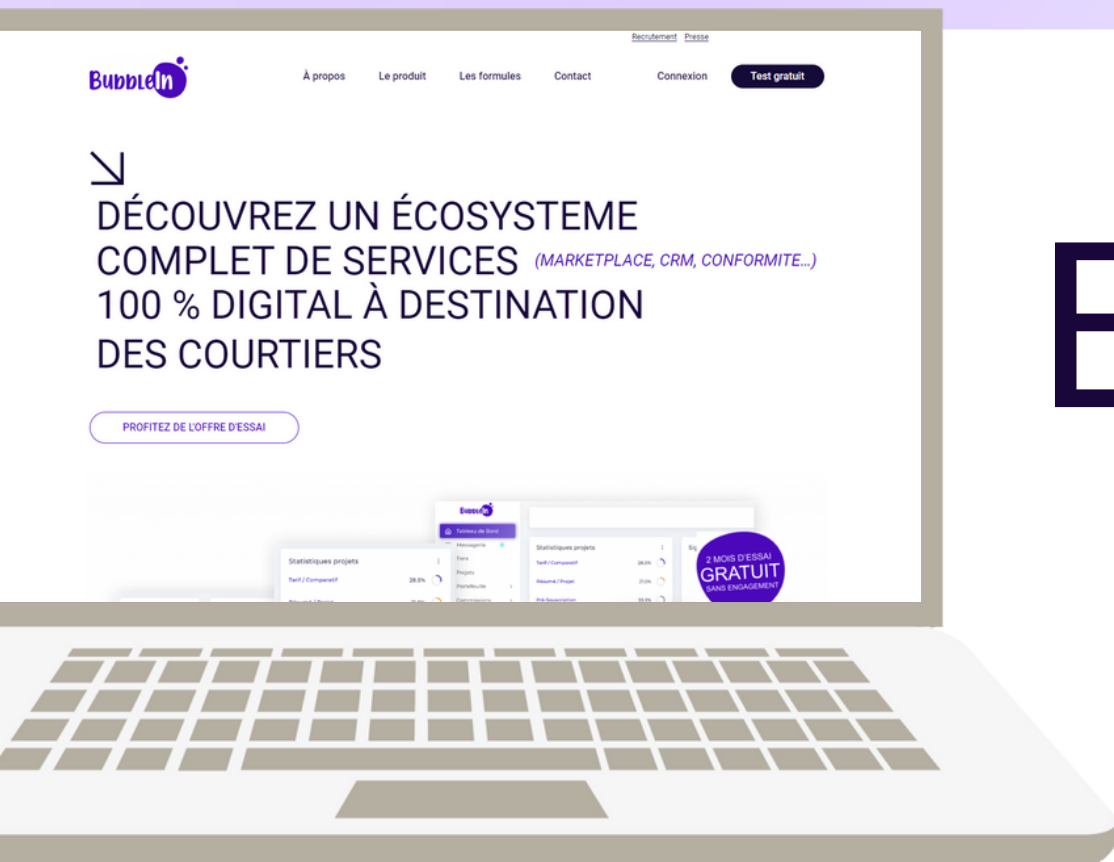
Recrutement Presse

BubbleIn

À propos Le produit Les formules Contact Connexion Test gratuit

↘
DÉCOUVREZ UN ÉCOSYSTEME COMPLET DE SERVICES (MARKETPLACE, CRM, CONFORMITE...) 100 % DIGITAL À DESTINATION DES COURTIERS

PROFITEZ DE L'OFFRE D'ESSAI

BubbleIn

Tableau de Bord
Messagerie
Tiers
Projets
Portefeuille
Commissions

Statistiques projets
Tarif / Comparatif 28.5%
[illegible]

Statistiques projets
Tarif / Comparatif 28.5%
Résumé / Projet 21.0%
Pré-Souscription 33.5%

Sig

2 MOIS D'ESSAI
GRATUIT
SANS ENGAGEMENT

E